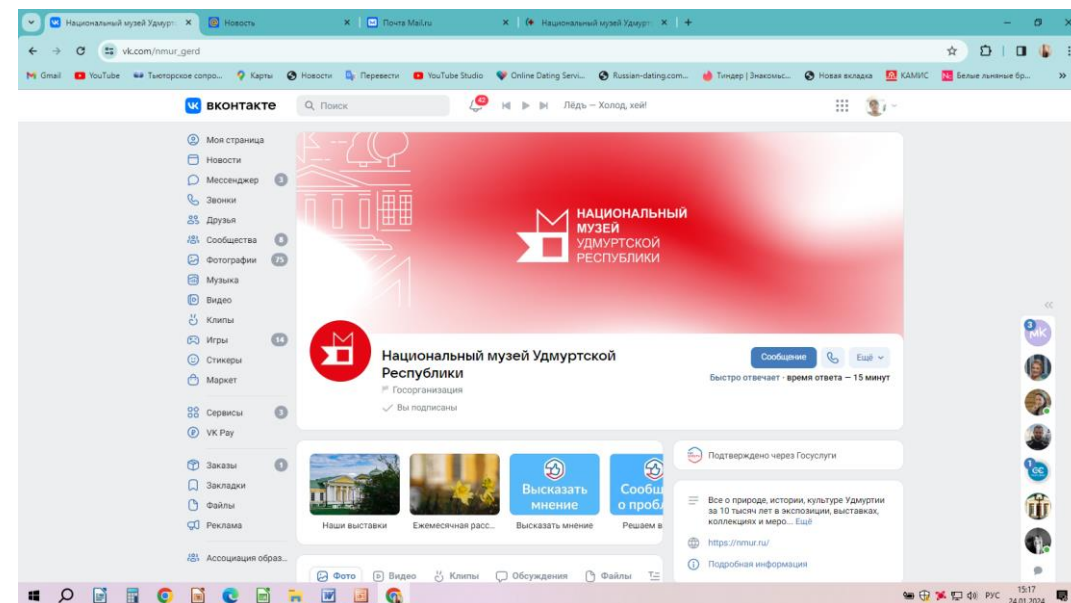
Национальный музей Удмурт ×
Новость ×
Почта Mail.ru ×
Национальный музей Удмурт ×
+

vk.com/nmur_gerd

Gmail YouTube Тьюторское сопро... Карты Новости Перевести YouTube Studio Online Dating Servi... Russian-dating.com... Тиндер | Знакомс... Новая вкладка КАМИС Белые льняные бр...

ВКонтакте Поиск 42 Лёдь – Холод, хей!

Моя страница
Новости
Мессенджер 3
Звонки
Друзья
Сообщества 8
Фотографии 75
Музыка
Видео
Клипы
Игры 14
Стикеры
Маркет
Сервисы 3
VK Pay
Заказы 1
Закладки
Файлы
Реклама
Ассоциация образ...

НАЦИОНАЛЬНЫЙ МУЗЕЙ УДМУРТСКОЙ РЕСПУБЛИКИ

Национальный музей Удмуртской Республики
Госорганизация
Вы подписаны

Сообщение Ещё
Быстро отвечает · время ответа — 15 минут

Наши выставки
Ежемесячная расс...
Высказать мнение
Высказать мнение
Сообщи о пробл
Решаем в

Подтверждено через Госуслуги

Все о природе, истории, культуре Удмуртии за 10 тысяч лет в экспозиции, выставках, коллекциях и меро... Ещё
https://nmur.ru/
Подробная информация

Фото Видео Клипы Обсуждения Файлы

3 МК
1 СС

РУС 15:17 24.01.2024